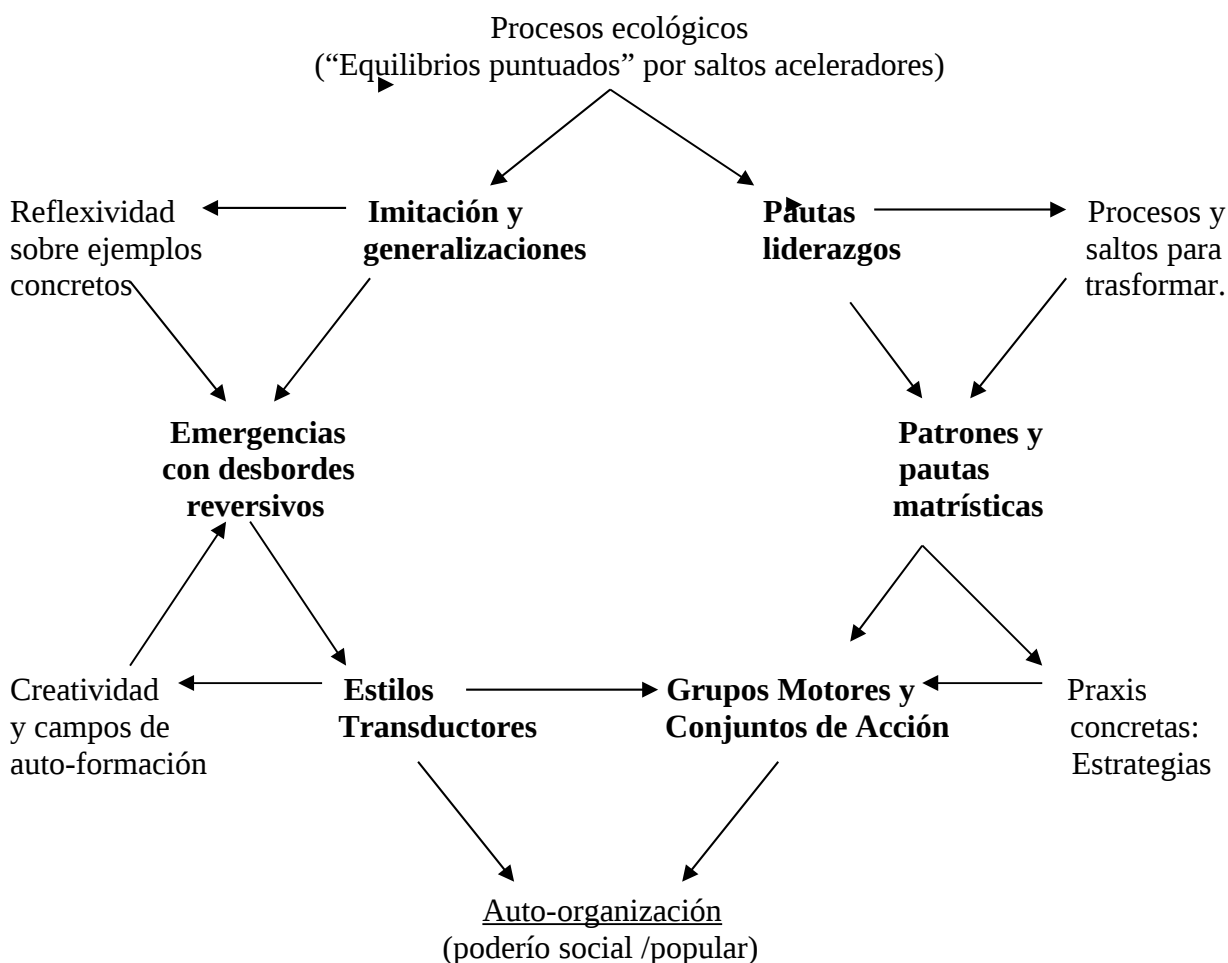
Procesos ecológicos
("Equilibrios puntuados" por saltos aceleradores)

Reflexividad sobre ejemplos concretos

Imitación y generalizaciones

Pautas liderazgos

Procesos y saltos para trasformar.

Emergencias con desbordes reversivos

Patrones y pautas matrísticas

Creatividad y campos de auto-formación

Estilos Transductores

Grupos Motores y Conjuntos de Acción

Praxis concretas: Estrategias

Auto-organización
(poderío social /popular)